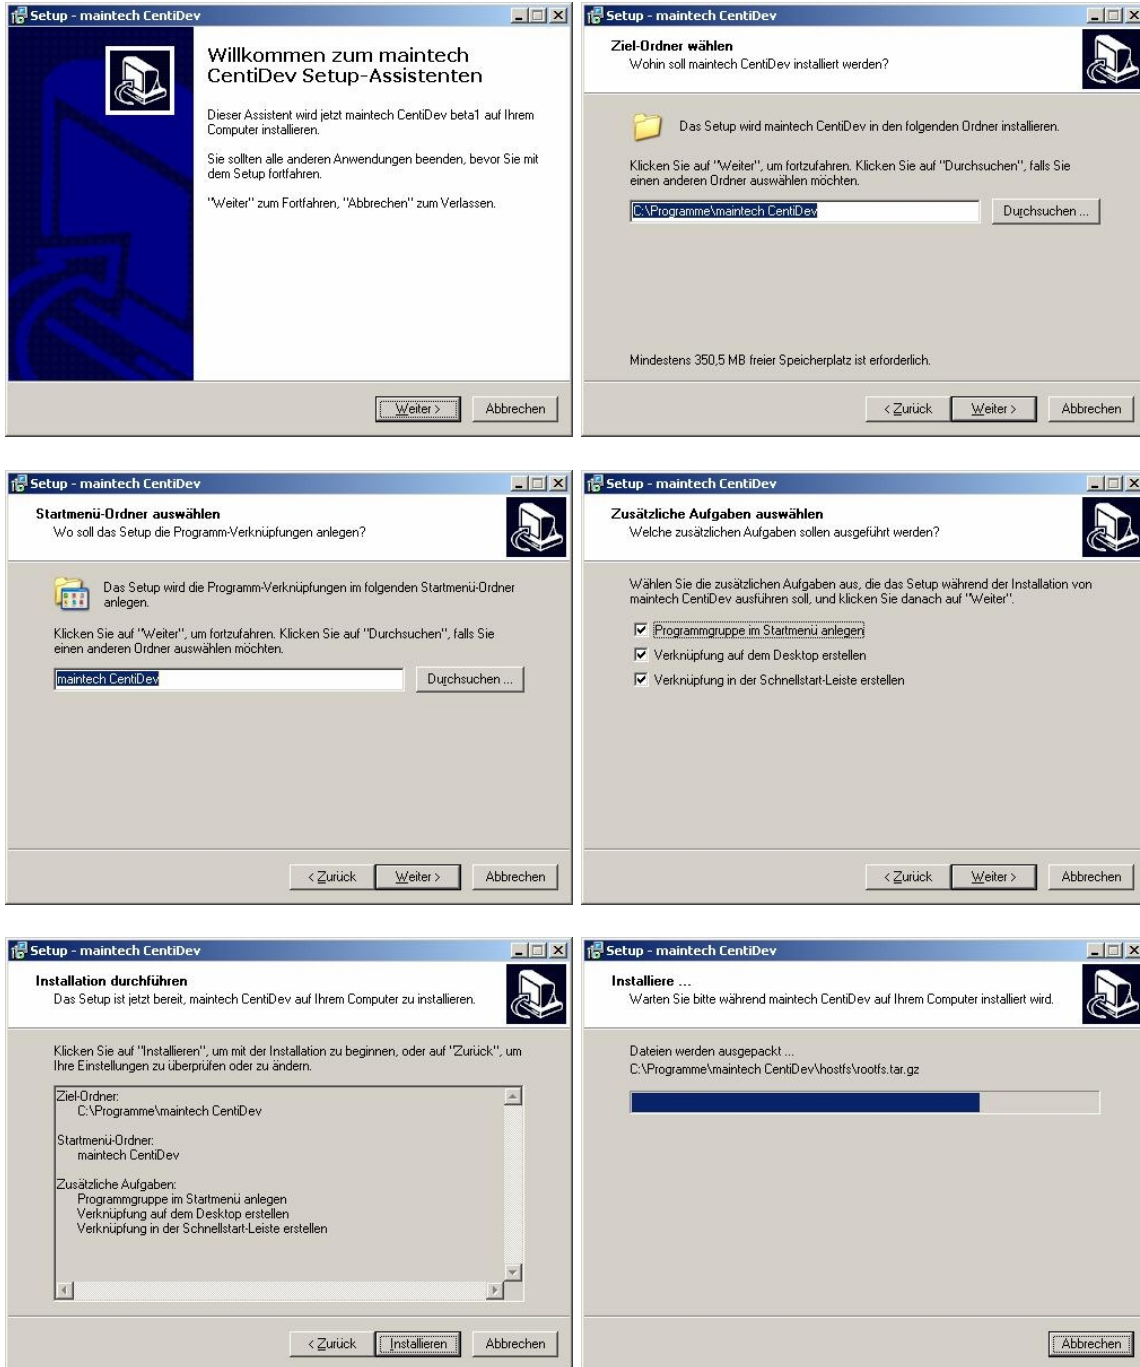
Setup - maintech CentiDev

Willkommen zum maintech CentiDev Setup-Assistenten

Dieser Assistent wird jetzt maintech CentiDev beta1 auf Ihrem Computer installieren.

Sie sollten alle anderen Anwendungen beenden, bevor Sie mit dem Setup fortfahren.

"Weiter" zum Fortfahren, "Abbrechen" zum Verlassen.

Weiter > Abbrechen

Setup - maintech CentiDev

Ziel-Ordner wählen
Wohin soll maintech CentiDev installiert werden?

Das Setup wird maintech CentiDev in den folgenden Ordner installieren.

Klicken Sie auf "Weiter", um fortzufahren. Klicken Sie auf "Durchsuchen", falls Sie einen anderen Ordner auswählen möchten.

C:\Programme\maintech CentiDev Durchsuchen ...

Mindestens 350,5 MB freier Speicherplatz ist erforderlich.

< Zurück Weiter > Abbrechen

Setup - maintech CentiDev

Startmenü-Ordner auswählen
Wo soll das Setup die Programm-Verknüpfungen anlegen?

Das Setup wird die Programm-Verknüpfungen im folgenden Startmenü-Ordner anlegen.

Klicken Sie auf "Weiter", um fortzufahren. Klicken Sie auf "Durchsuchen", falls Sie einen anderen Ordner auswählen möchten.

maintech CentiDev Durchsuchen ...

< Zurück Weiter > Abbrechen

Setup - maintech CentiDev

Zusätzliche Aufgaben auswählen
Welche zusätzlichen Aufgaben sollen ausgeführt werden?

Wählen Sie die zusätzlichen Aufgaben aus, die das Setup während der Installation von maintech CentiDev ausführen soll, und klicken Sie danach auf "Weiter".

Programmgruppe im Startmenü anlegen
Verknüpfung auf dem Desktop erstellen
Verknüpfung in der Schnellstart-Leiste erstellen

< Zurück Weiter > Abbrechen

Setup - maintech CentiDev

Installation durchführen
Das Setup ist jetzt bereit, maintech CentiDev auf Ihrem Computer zu installieren.

Klicken Sie auf "Installieren", um mit der Installation zu beginnen, oder auf "Zurück", um Ihre Einstellungen zu überprüfen oder zu ändern.

Ziel-Ordner:
C:\Programme\maintech CentiDev

Startmenü-Ordner:
maintech CentiDev

Zusätzliche Aufgaben:
Programmgruppe im Startmenü anlegen
Verknüpfung auf dem Desktop erstellen
Verknüpfung in der Schnellstart-Leiste erstellen

< Zurück Installieren Abbrechen

Setup - maintech CentiDev

Installiere ...
Warten Sie bitte während maintech CentiDev auf Ihrem Computer installiert wird.

Dateien werden ausgepackt ...
C:\Programme\maintech CentiDev\hostfs\rootfs.tar.gz

Abbrechen